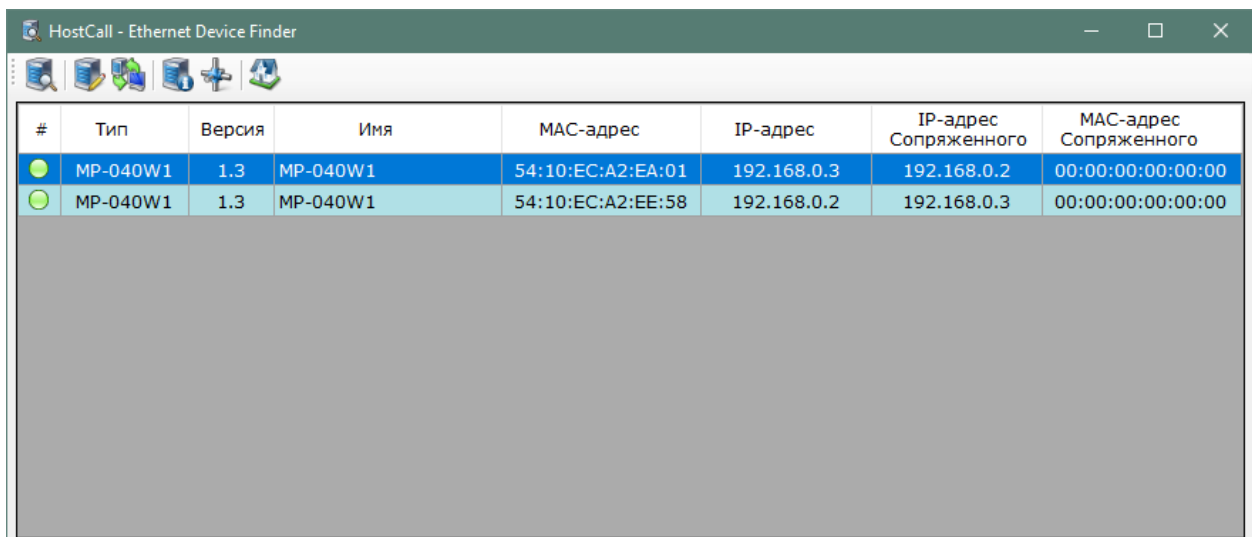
HostCall - Ethernet Device Finder

| # | Тип | Версия | Имя | MAC-адрес | IP-адрес | IP-адрес Сопряженного | MAC-адрес Сопряженного |
|---|---|---|---|---|---|---|---|
| | MP-040W1 | 1.3 | MP-040W1 | 54:10:EC:A2:EA:01 | 192.168.0.3 | 192.168.0.2 | 00:00:00:00:00:00 |
| | MP-040W1 | 1.3 | MP-040W1 | 54:10:EC:A2:EE:58 | 192.168.0.2 | 192.168.0.3 | 00:00:00:00:00:00 |